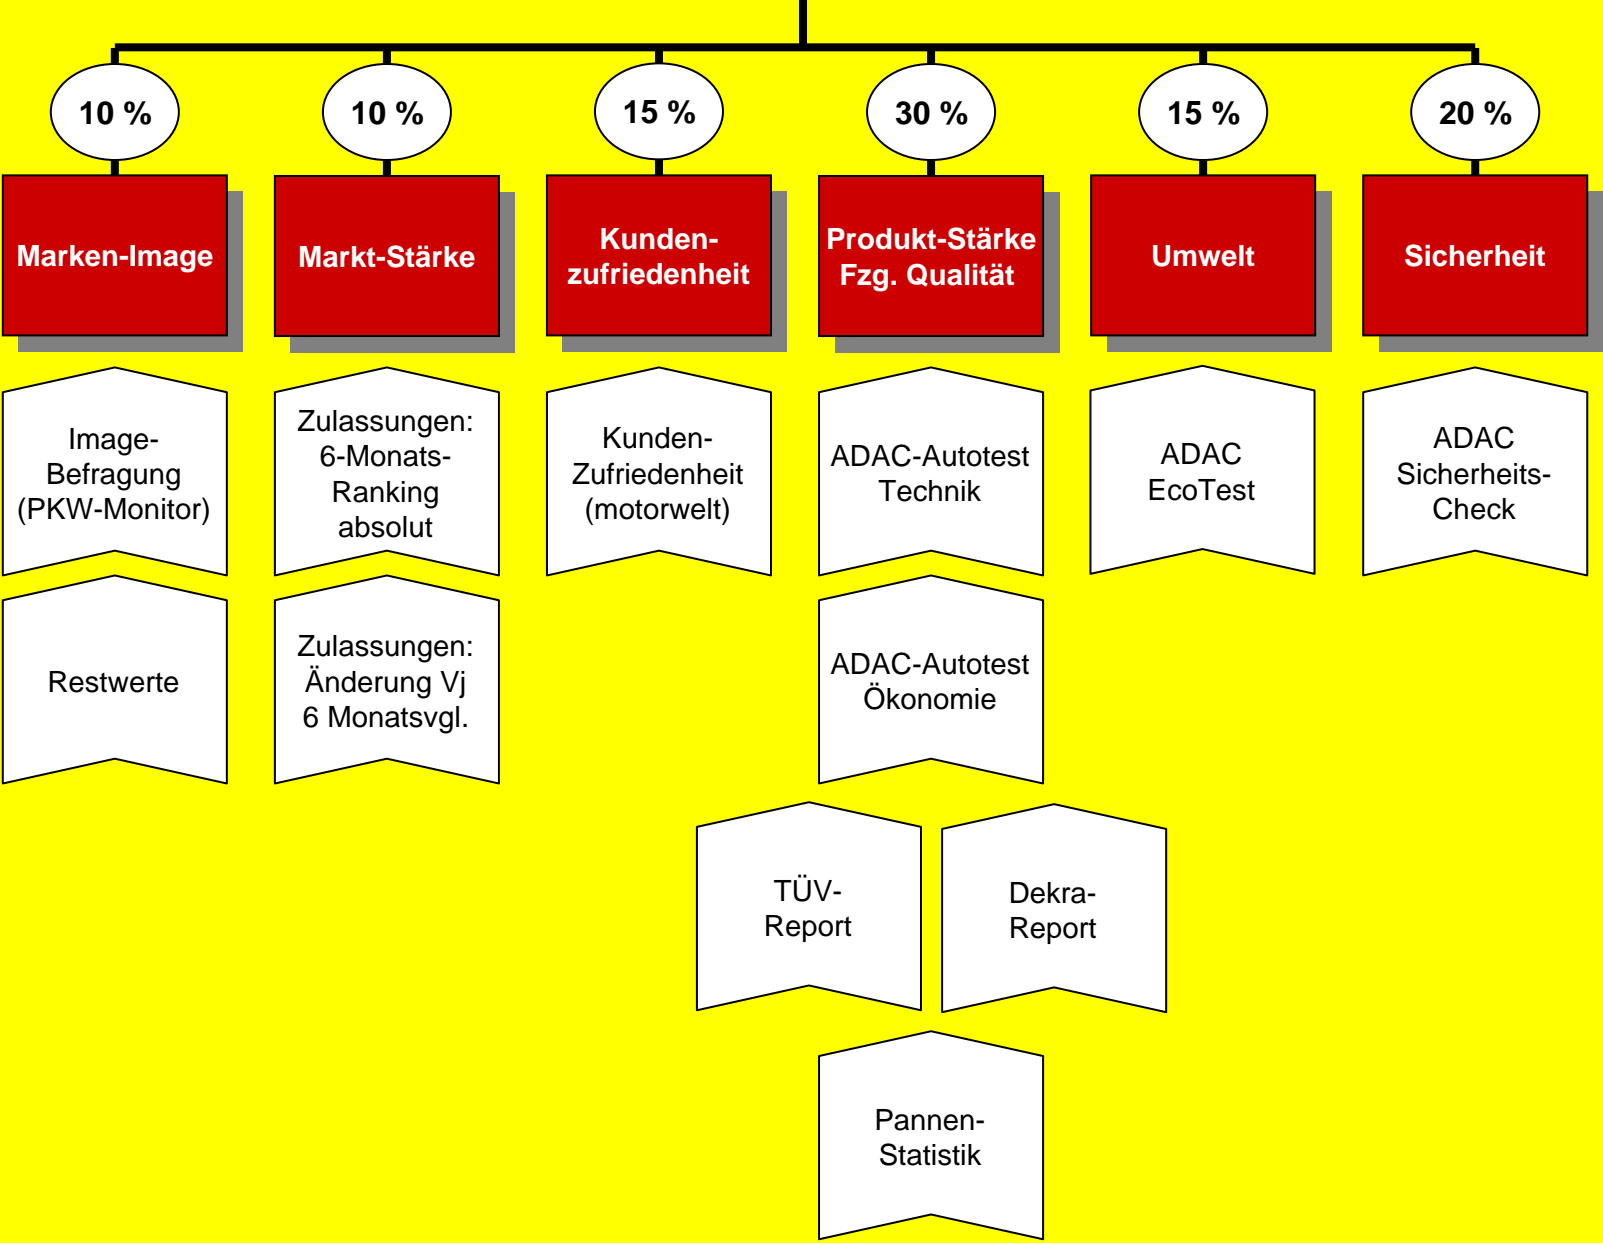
10 %
Marken-Image

10 %
Markt-Stärke

15 %
Kundenzufriedenheit

30 %
Produkt-Stärke Fzg. Qualität

15 %
Umwelt

20 %
Sicherheit

Image-Befragung (PKW-Monitor)

Zulassungen: 6-Monats-Ranking absolut

Kunden-Zufriedenheit (motorwelt)

ADAC-Autotest Technik

ADAC EcoTest

ADAC Sicherheits-Check

Restwerte

Zulassungen: Änderung Vj 6 Monatsvgl.

ADAC-Autotest Ökonomie

TÜV-Report

Dekra-Report

Pannen-Statistik